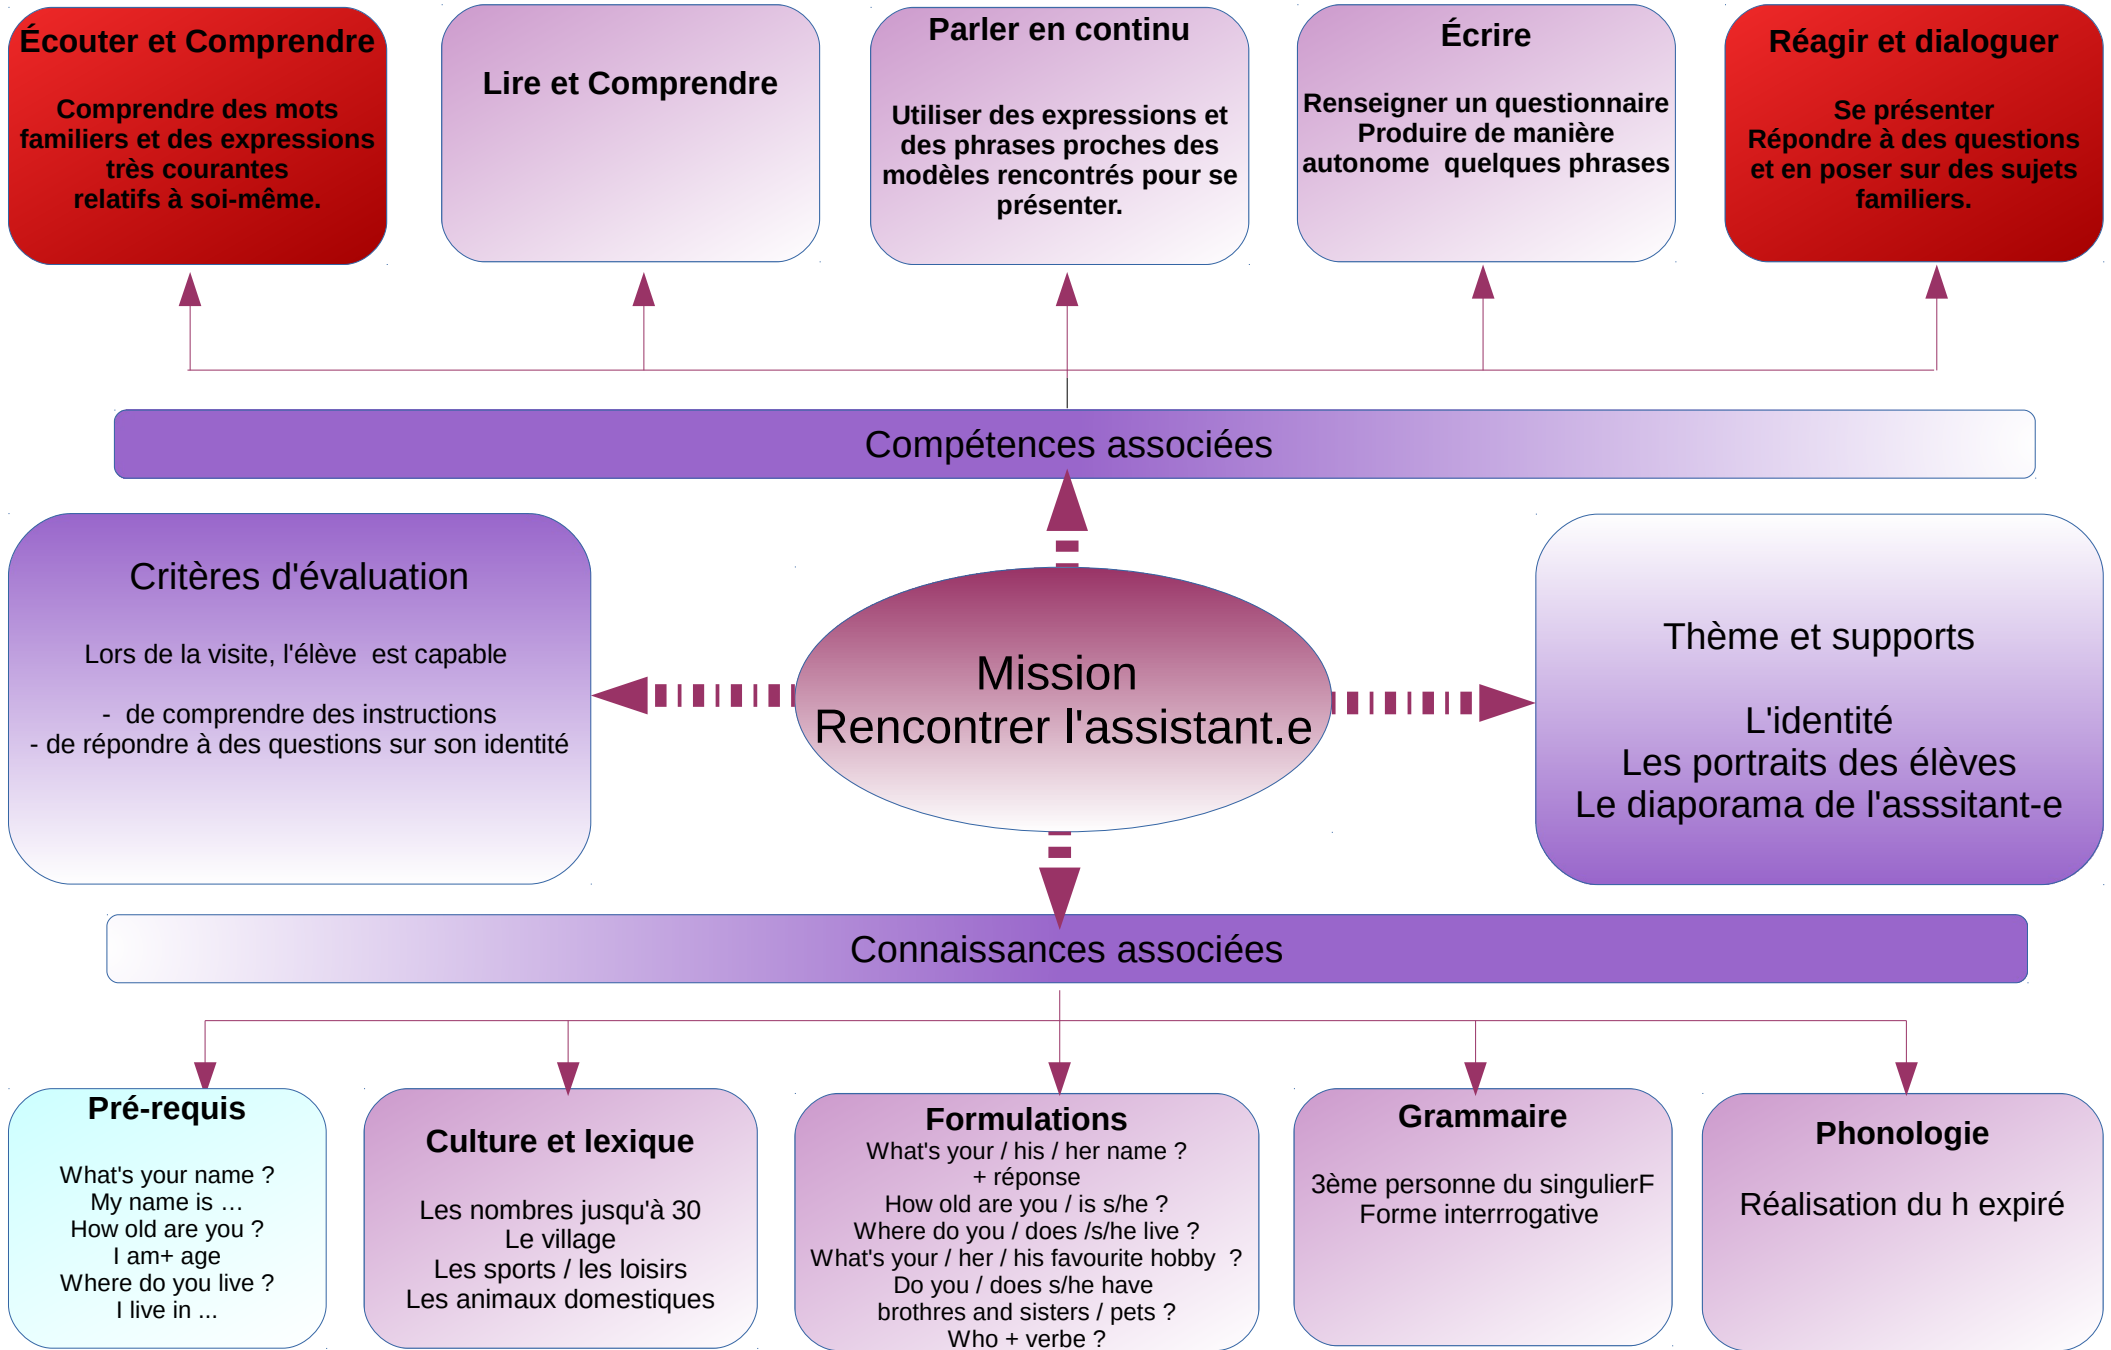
Écouter et Comprendre

Comprendre des mots familiers et des expressions très courantes relatifs à soi-même.

Lire et Comprendre

Parler en continu

Utiliser des expressions et des phrases proches des modèles rencontrés pour se présenter.

Écrire

Renseigner un questionnaire
Produire de manière autonome quelques phrases

Réagir et dialoguer

Se présenter
Répondre à des questions et en poser sur des sujets familiers.

Compétences associées

Critères d'évaluation

Lors de la visite, l'élève est capable

- de comprendre des instructions
- de répondre à des questions sur son identité

Mission
Rencontrer l'assistant.e

Thème et supports

L'identité
Les portraits des élèves
Le diaporama de l'asssitant-e

Connaissances associées

Pré-requis

What's your name ?
My name is …
How old are you ?
I am+ age
Where do you live ?
I live in ...

Culture et lexique

Les nombres jusqu'à 30
Le village
Les sports / les loisirs
Les animaux domestiques

Formulations
What's your / his / her name ?
+ réponse
How old are you / is s/he ?
Where do you / does /s/he live ?
What's your / her / his favourite hobby ?
Do you / does s/he have brothres and sisters / pets ?
Who + verbe ?

Grammaire

3ème personne du singulierF
Forme interrrogative

Phonologie

Réalisation du h expiré